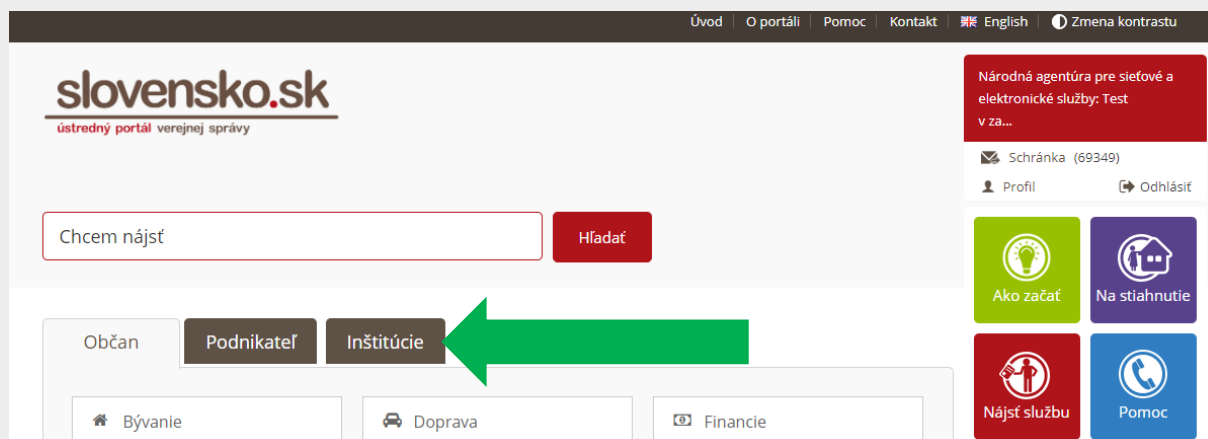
Úvod | O portáli | Pomoc | Kontakt | English | Zmena kontrastu

slovensko.sk
ústredný portál verejnej správy

Národná agentúra pre sieťové a elektronické služby: Test v za...

Schránka (69349)

Profil
Odhlásiť

Chcem nájsť
Hľadať

Ako začať
Na stiahnutie

Občan
Podnikateľ
Inštitúcie

Nájsť službu
Pomoc

Bývanie
Doprava
Financie